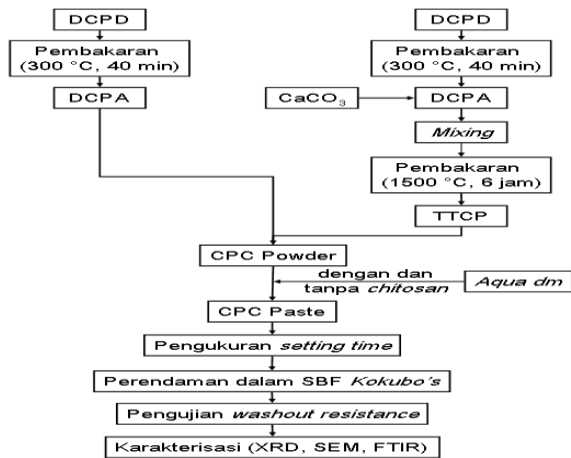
DCPD

Pembakaran (300 °C, 40 min)

DCPA

DCPD

Pembakaran (300 °C, 40 min)

$CaCO_3$

DCPA

*Mixing*

Pembakaran (1500 °C, 6 jam)

TTCP

CPC Powder

dengan dan tanpa *chitosan*

*Aqua dm*

CPC Paste

Pengukuran *setting time*

Perendaman dalam SBF *Kokubo's*

Pengujian *washout resistance*

Karakterisasi (XRD, SEM, FTIR)